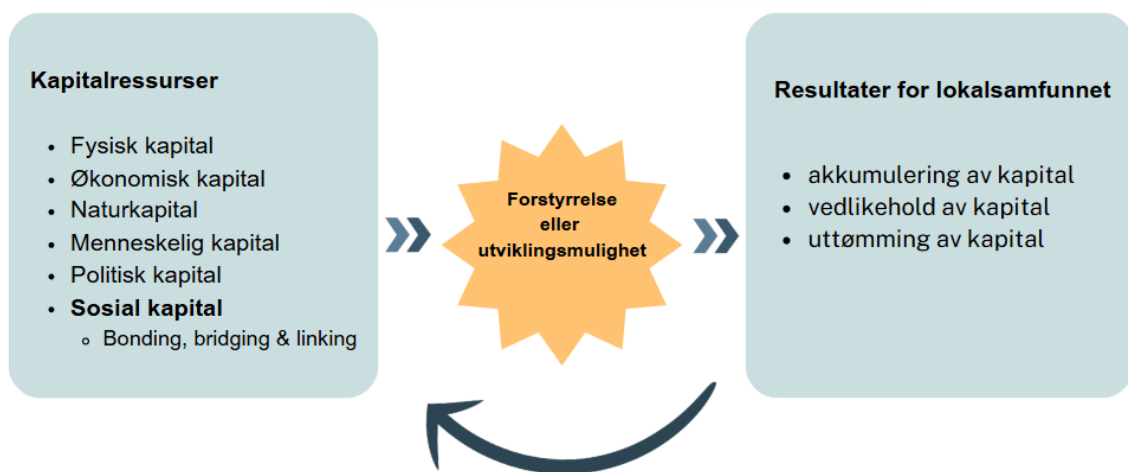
Kapitalressurser

- Fysisk kapital
- Økonomisk kapital
- Naturkapital
- Menneskelig kapital
- Politisk kapital
- **Sosial kapital**
  - Bonding, bridging & linking

Forstyrrelse eller utviklingsmulighet

Resultater for lokalsamfunnet

- akkumulering av kapital
- vedlikehold av kapital
- uttømming av kapital